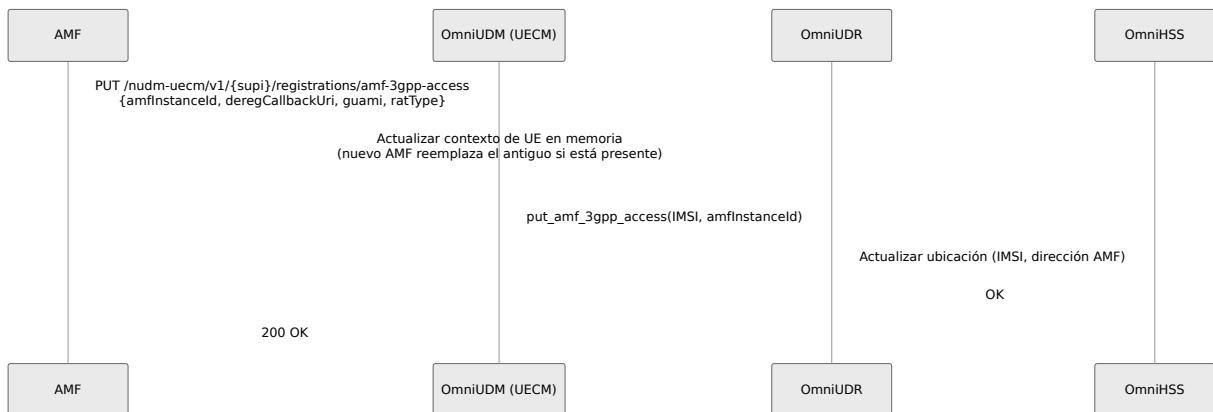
AMF

OmniUDM (UECM)

OmniUDR

OmniHSS

PUT /nudm-uecm/v1/{supi}/registrations/amf-3gpp-access
{amfInstanceId, deregCallbackUri, guami, ratType}

Actualizar contexto de UE en memoria
(nuevo AMF reemplaza el antiguo si está presente)

put_amf_3gpp_access(IMSI, amfInstanceId)

Actualizar ubicación (IMSI, dirección AMF)

OK

200 OK

AMF

OmniUDM (UECM)

OmniUDR

OmniHSS